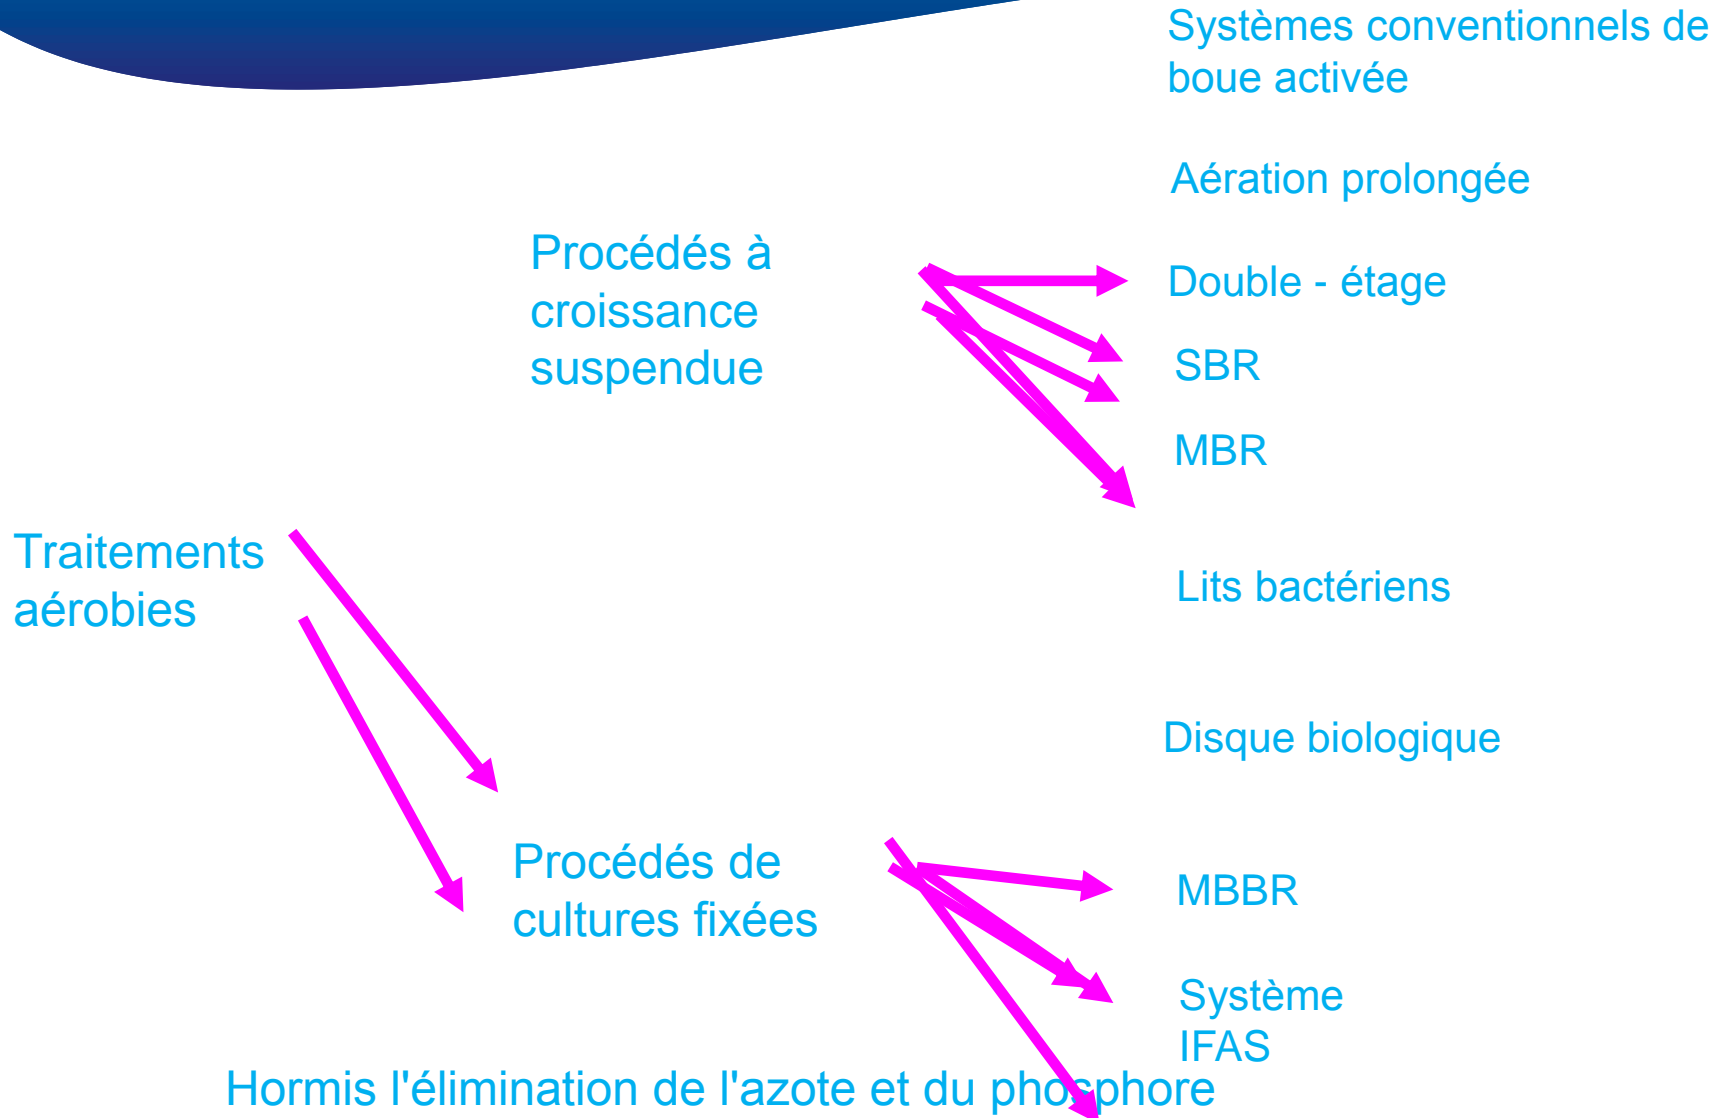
Systèmes conventionnels de boue activée

Aération prolongée

Procédés à croissance suspendue

Double - étage

SBR

MBR

Traitements aérobies

Lits bactériens

Disque biologique

Procédés de cultures fixées

MBBR

Système IFAS

Hormis l'élimination de l'azote et du phosphore